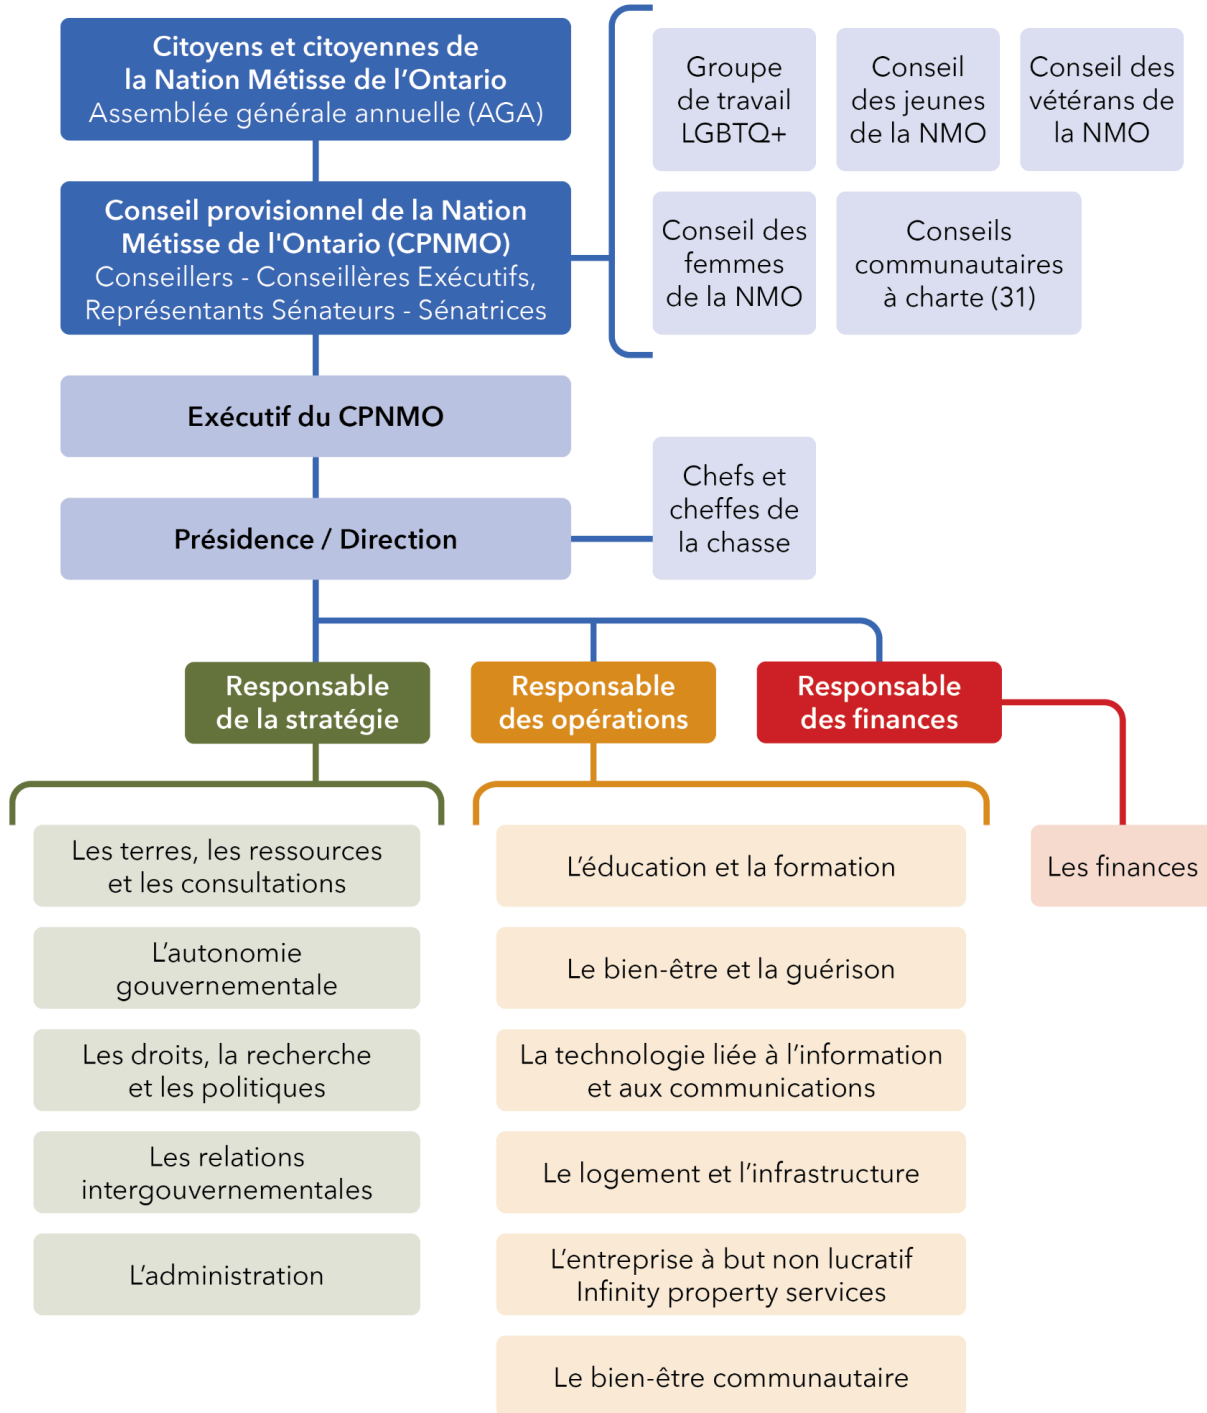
Citoyens et citoyennes de la Nation Métisse de l'Ontario
Assemblée générale annuelle (AGA)

Conseil provisionnel de la Nation Métisse de l'Ontario (CPNMO)
Conseillers - Conseillères Exécutifs, Représentants Sénateurs - Sénatrices

Groupe de travail LGBTQ+

Conseil des jeunes de la NMO

Conseil des vétérans de la NMO

Conseil des femmes de la NMO

Conseils communautaires à charte (31)

Exécutif du CPNMO

Présidence / Direction

Chefs et cheffes de la chasse

Responsable de la stratégie

Responsable des opérations

Responsable des finances

Les terres, les ressources et les consultations

L'autonomie gouvernementale

Les droits, la recherche et les politiques

Les relations intergouvernementales

L'administration

L'éducation et la formation

Le bien-être et la guérison

La technologie liée à l'information et aux communications

Le logement et l'infrastructure

L'entreprise à but non lucratif Infinity property services

Le bien-être communautaire

Les finances